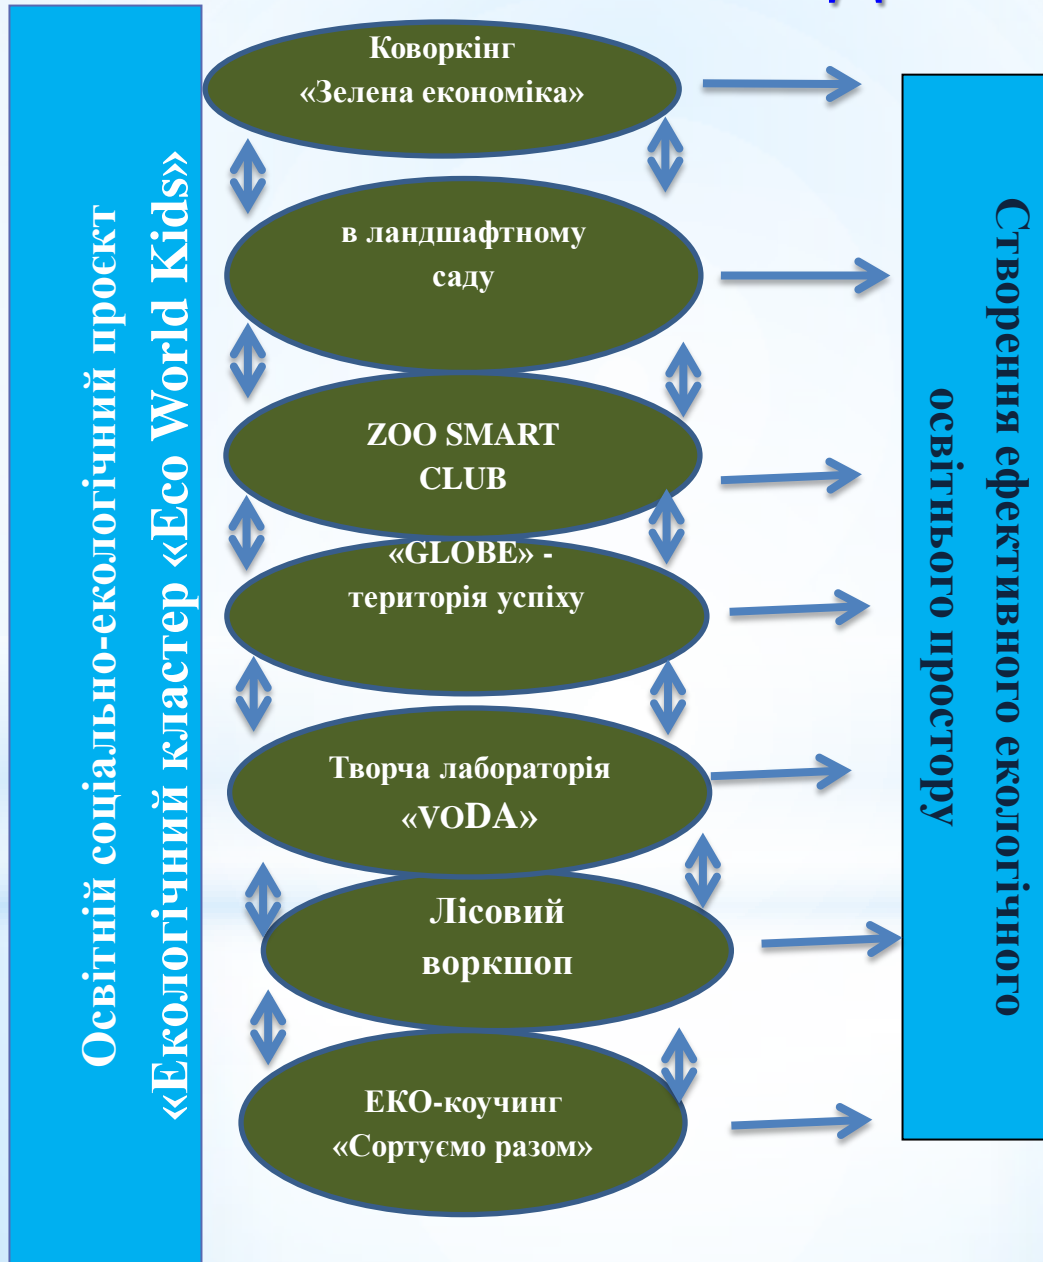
Освітній соціально-екологічний проєкт «Екологічний кластер «Eco World Kids»

Коворкінг «Зелена економіка»

в ландшафтному саду

ZOO SMART CLUB

«GLOBE» - територія успіху

Творча лабораторія «VODA»

Лісовий воркшоп

ЕКО-коучинг «Сортуємо разом»

Створення ефективного екологічного освітнього простору